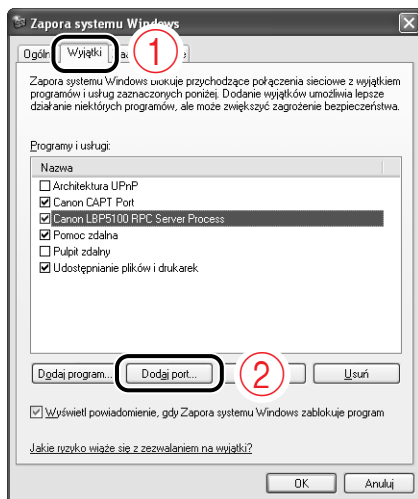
Zapora systemu Windows

Ogólne | Wyjątki | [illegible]

Zapora systemu Windows blokuje przychodzące połączenia sieciowe z wyjątkiem programów i usług zaznaczonych poniżej. Dodanie wyjątków umożliwia lepsze działanie niektórych programów, ale może zwiększyć zagrożenie bezpieczeństwa.

Programy i usługi:

Nazwa
☐ Architektura UPnP
☑ Canon CAPT Port
☑ Canon LBP5100 RPC Server Process
☑ Pomoc zdalna
☐ Pulpit zdalny
☑ Udostępnianie plików i drukarek

Dodaj program... | Dodaj port... | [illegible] | Usuń

☑ Wyświetl powiadomienie, gdy Zapora systemu Windows zablokuje program

Jakie ryzyko wiąże się z zezwalaniem na wyjątki?

OK | Anuluj

①
②